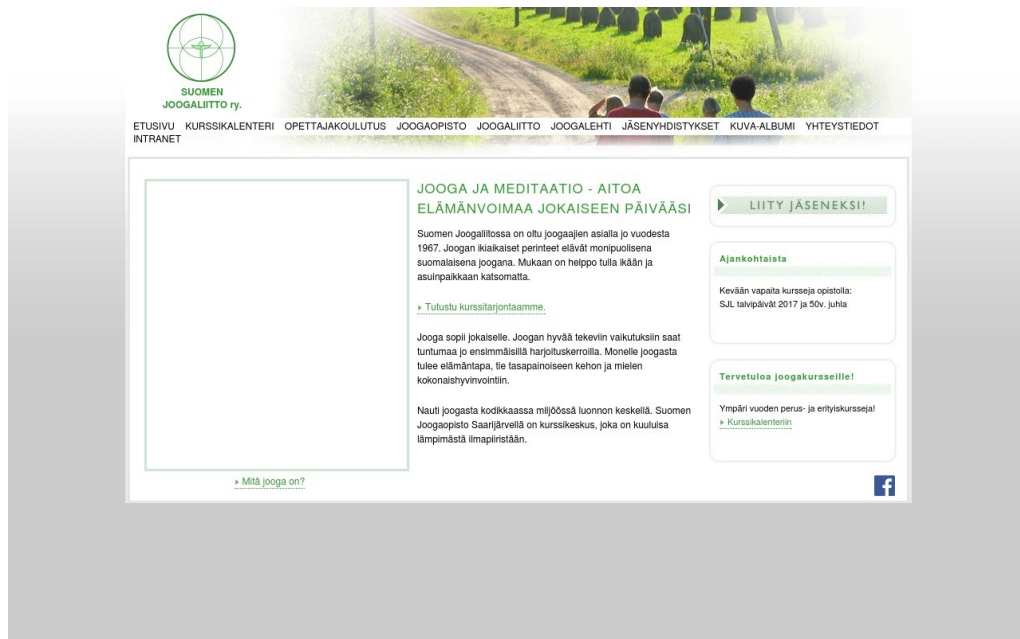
SUOMEN JOOGALIITTO ry.

ETUSIVU KURSSIKALENTERI OPETTAJAKOULUTUS JOOGAOPISTO JOOGALIITTO JOOGALEHTI JÄSENYHDISTYKSET KUVA-ALBUMI YHTEYSTIEDOT INTRANET

JOOGA JA MEDITAATIO - AITOA ELÄMÄNVOIMAA JOKAISEEN PÄIVÄÄSI

Suomen Joogaliitossa on oltu joogaajien asialla jo vuodesta 1967. Joogan ikiaikaiset perinteet elävät monipuolisena suomalaisena joogana. Mukaan on helppo tulla ikään ja asuinpaikkaan katsomatta.

Tutustu kurssitarjontaamme.

Jooga sopii jokaiselle. Joogan hyvää tekeviin vaikutuksiin saat tuntumaa jo ensimmäisillä harjoituskerroilla. Monelle joogasta tulee elämäntapa, tie tasapainoiseen kehon ja mielen kokonaishyvinvointiin.

Nauti joogasta kodikkaassa miljöössä luonnon keskellä. Suomen Joogaopisto Saarijärvellä on kurssikeskus, joka on kuuluisa lämpimästä ilmapiiristään.

Mitä jooga on?

LIITY JÄSENEKSI!

Ajankohtaista

Kevään vapaita kursseja opistolla:
SJL talvipäivät 2017 ja 50v. juhla

Tervetuloa joogakursseille!

Ympäri vuoden perus- ja erityiskursseja!
Kurssikalenteriin